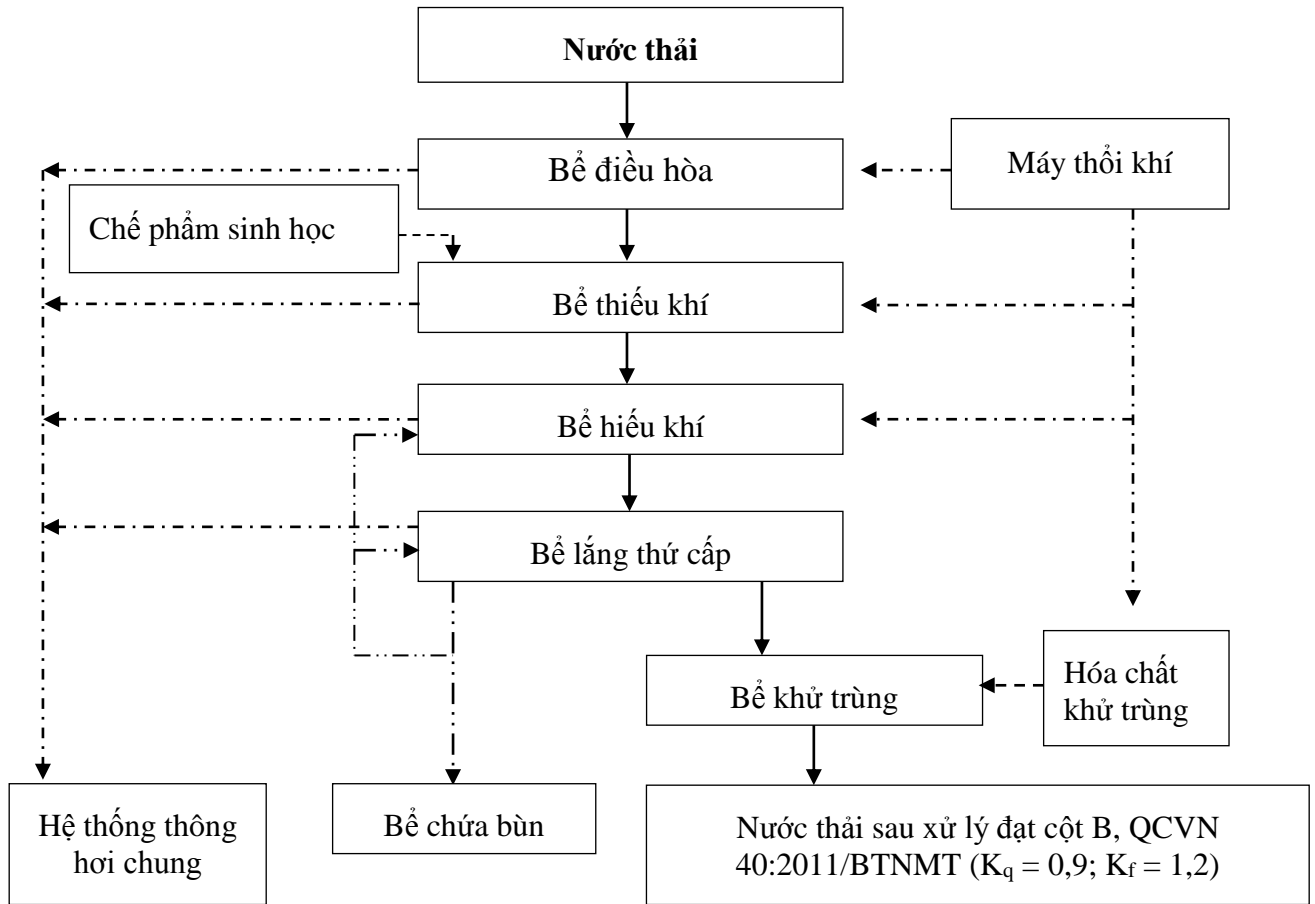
**Nước thải**

Bể điều hòa

Máy thổi khí

Chế phẩm sinh học

Bể thiếu khí

Bể hiếu khí

Bể lắng thứ cấp

Bể khử trùng

Hóa chất khử trùng

Hệ thống thông hơi chung

Bể chứa bùn

Nước thải sau xử lý đạt cột B, QCVN 40:2011/BTNMT ($K_q = 0,9$; $K_f = 1,2$)